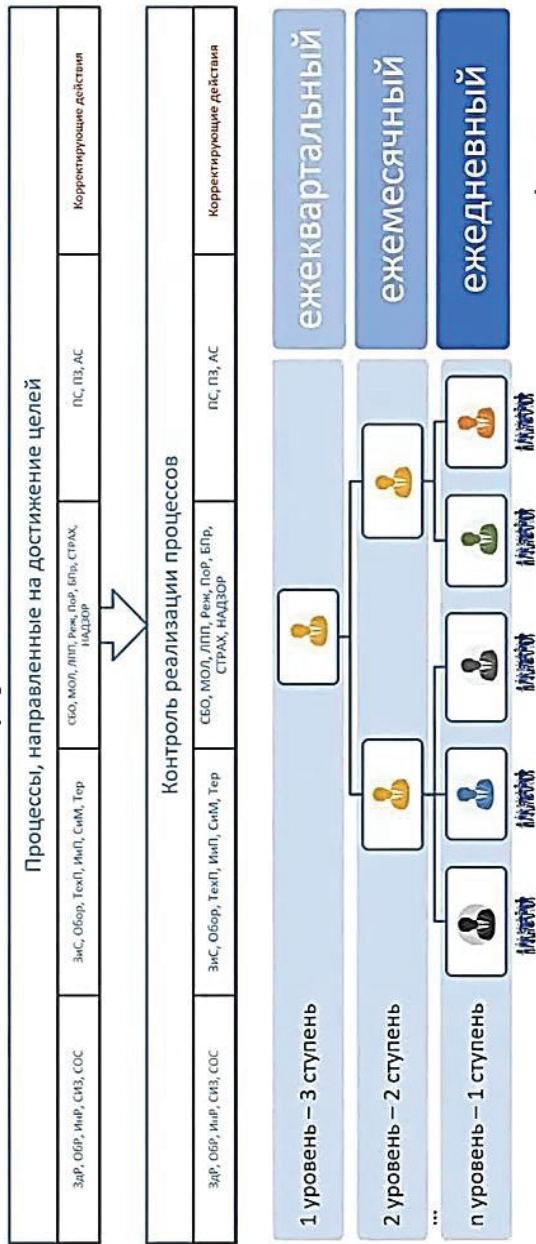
Процессы, направленные на достижение целей

| ЗдР, ОбР, ИнР, СИЗ, СОС | ЗиС, Обор, ТехП, ИнП, СиМ, Тер | СБО, МОЛ, ЛПП, Реж, ПоР, БПр, СТРАХ, НАДЗОР | ПС, ПЗ, АС | Корректирующие действия |
|---|---|---|---|---|

Контроль реализации процессов

| ЗдР, ОбР, ИнР, СИЗ, СОС | ЗиС, Обор, ТехП, ИнП, СиМ, Тер | СБО, МОЛ, ЛПП, Реж, ПоР, БПр, СТРАХ, НАДЗОР | ПС, ПЗ, АС | Корректирующие действия |
|---|---|---|---|---|

1 уровень – 3 ступень

ежеквартальный

2 уровень – 2 ступень

ежемесячный

...

n уровень – 1 ступень

ежедневный